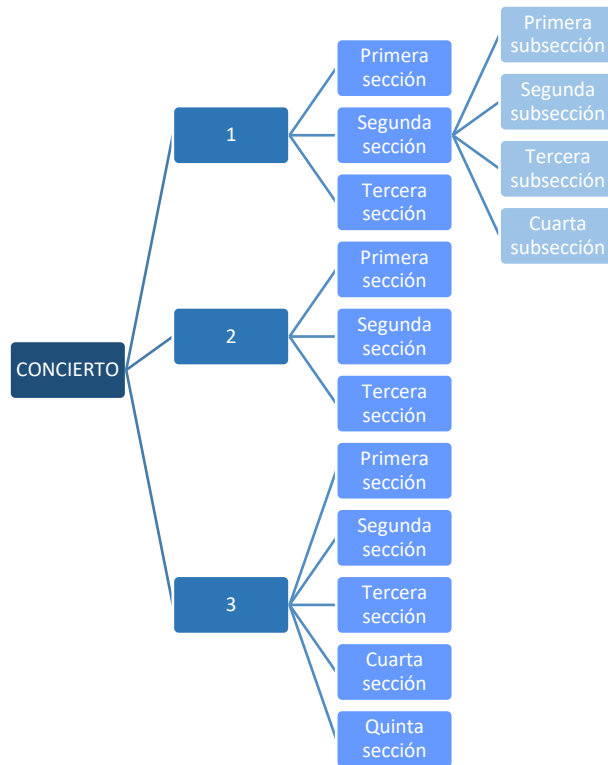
CONCIERTO

1

Primera sección

Segunda sección

Primera subsección

Segunda subsección

Tercera subsección

Cuarta subsección

Tercera sección

2

Primera sección

Segunda sección

Tercera sección

3

Primera sección

Segunda sección

Tercera sección

Cuarta sección

Quinta sección